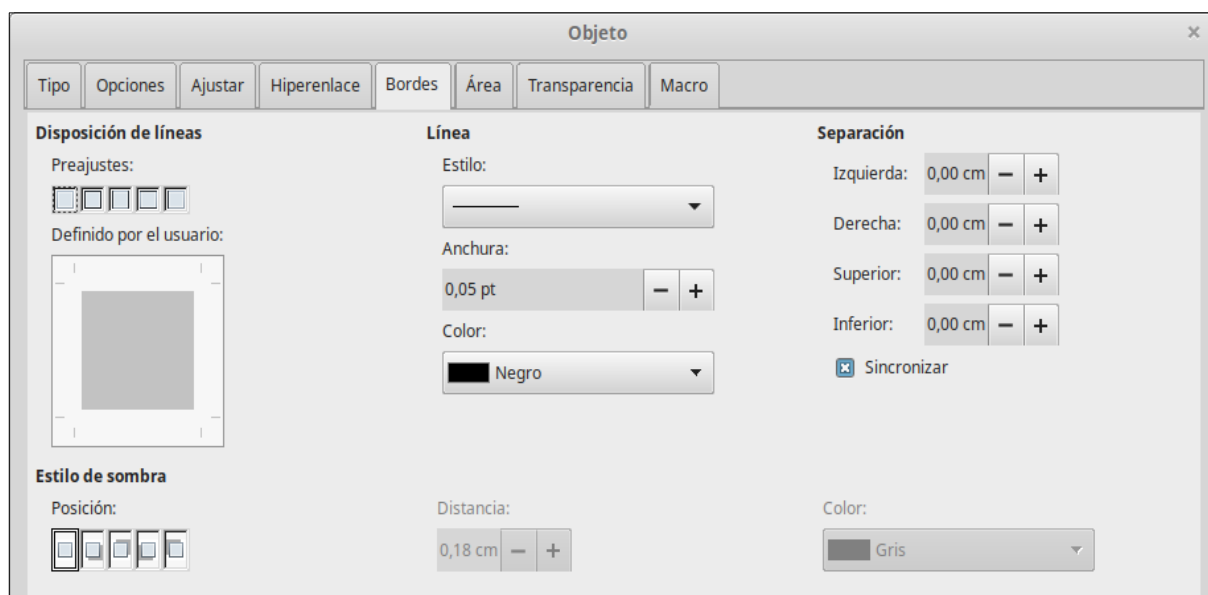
Objeto

×

Tipo | Opciones | Ajustar | Hiperenlace | Bordes | Área | Transparencia | Macro

Disposición de líneas

Preajustes:

Definido por el usuario:

Línea

Estilo:

Anchura:

0,05 pt − +

Color:

Negro

Separación

Izquierda: 0,00 cm − +

Derecha: 0,00 cm − +

Superior: 0,00 cm − +

Inferior: 0,00 cm − +

Sincronizar

Estilo de sombra

Posición:

Distancia:

0,18 cm − +

Color:

Gris